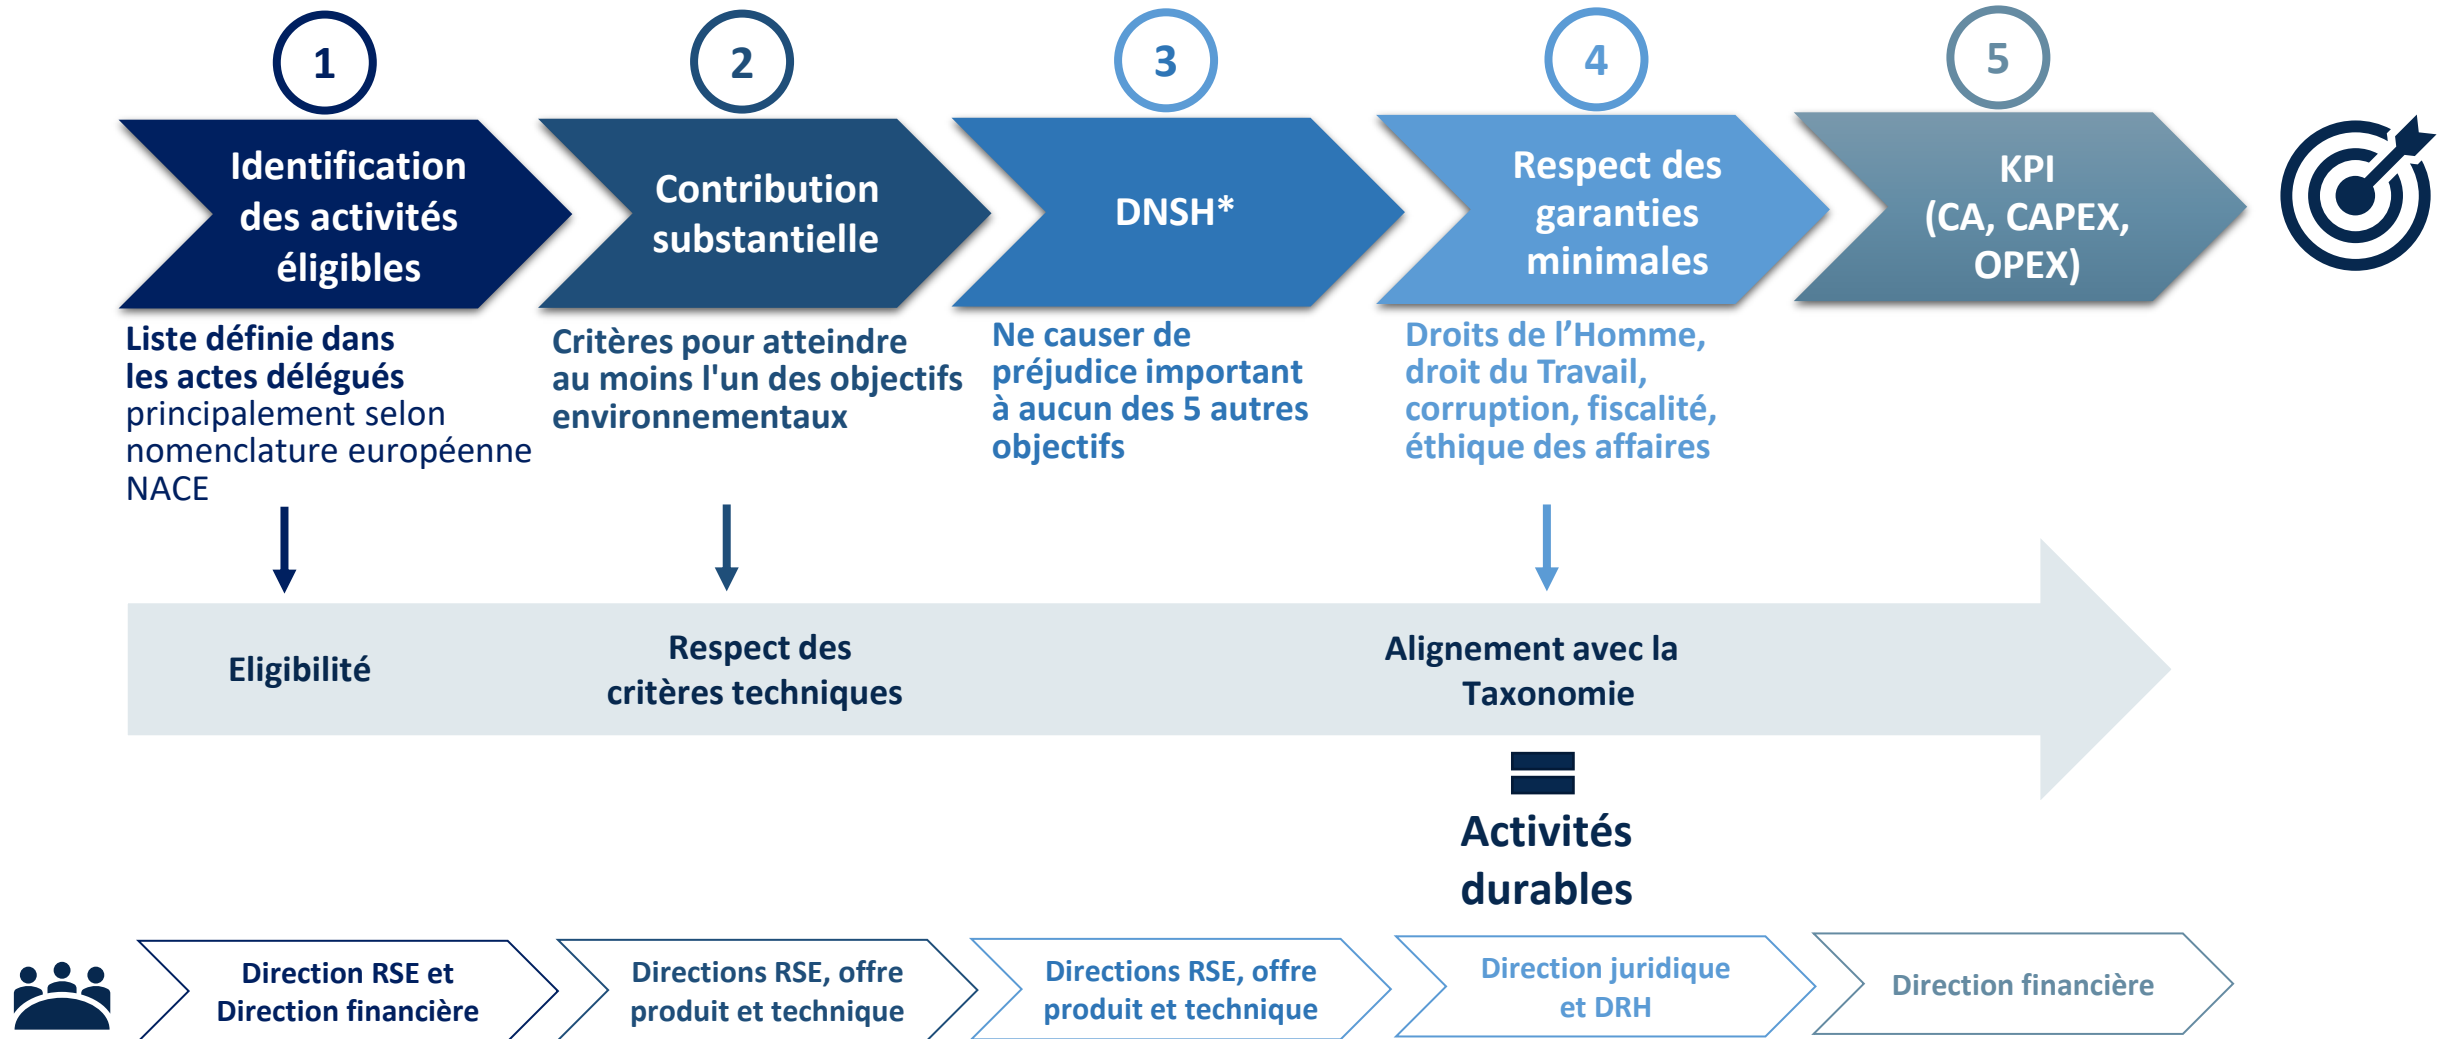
1

Identification des activités éligibles

Liste définie dans les actes délégués principalement selon nomenclature européenne NACE

2

Contribution substantielle

Critères pour atteindre au moins l'un des objectifs environnementaux

3

DNSH*

Ne causer de préjudice important à aucun des 5 autres objectifs

4

Respect des garanties minimales

Droits de l’Homme, droit du Travail, corruption, fiscalité, éthique des affaires

5

KPI (CA, CAPEX, OPEX)

Eligibilité

Respect des critères techniques

Alignement avec la Taxonomie

Activités durables

Direction RSE et Direction financière

Directions RSE, offre produit et technique

Directions RSE, offre produit et technique

Direction juridique et DRH

Direction financière